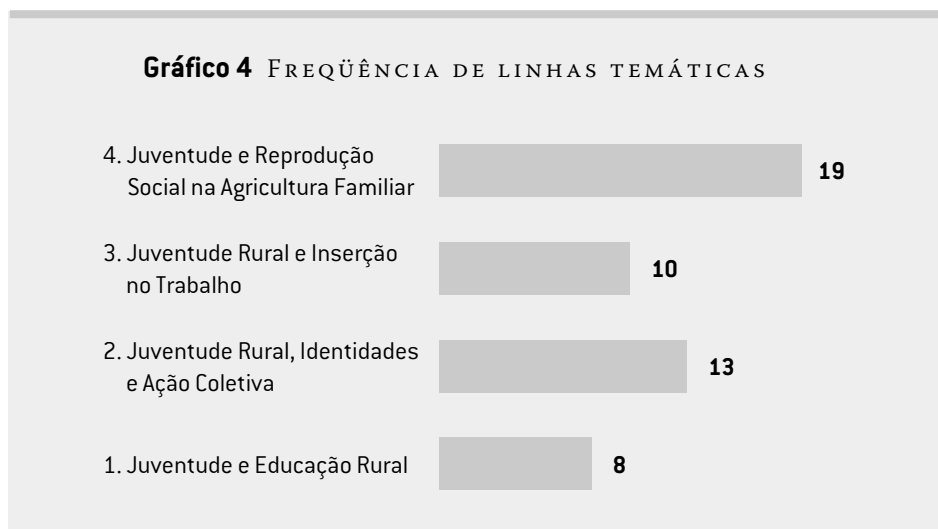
**Gráfico 4** Freqüência de linhas temáticas

4. Juventude e Reprodução Social na Agricultura Familiar 19

3. Juventude Rural e Inserção no Trabalho 10

2. Juventude Rural, Identidades e Ação Coletiva 13

1. Juventude e Educação Rural 8